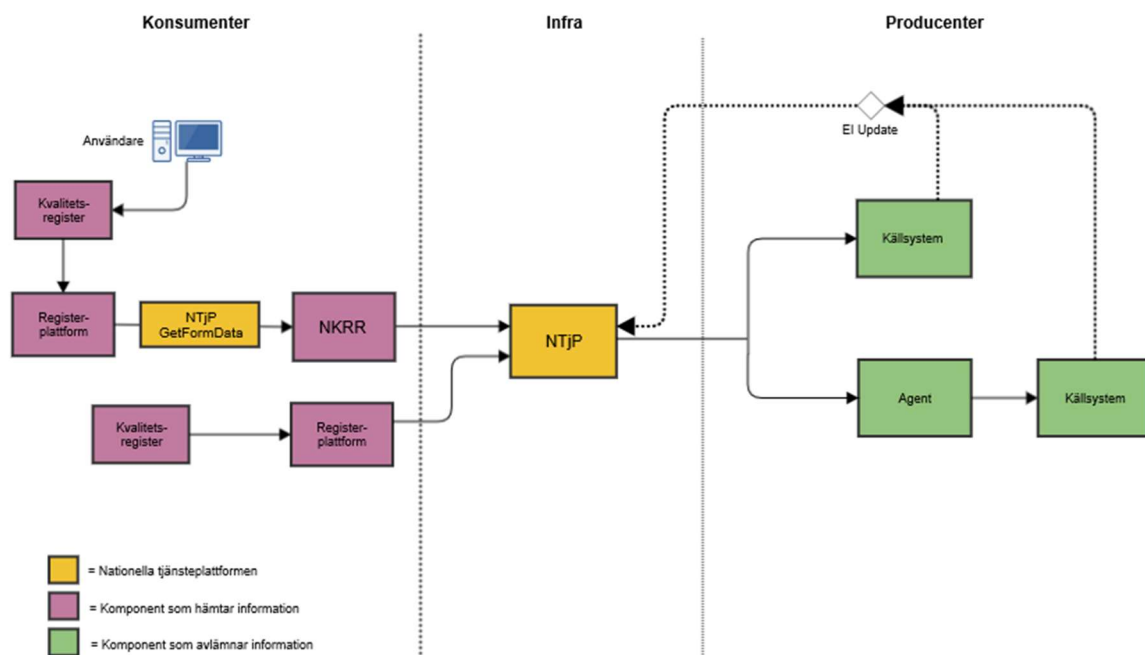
Konsumenter

Infra

Producenter

Användare

Kvalitets-register

Register-plattform

NTjP GetFormData

NKRR

Kvalitets-register

Register-plattform

NTjP

EI Update

Källsystem

Agent

Källsystem

= Nationella tjänsteplattformen

= Komponent som hämtar information

= Komponent som avlämnar information